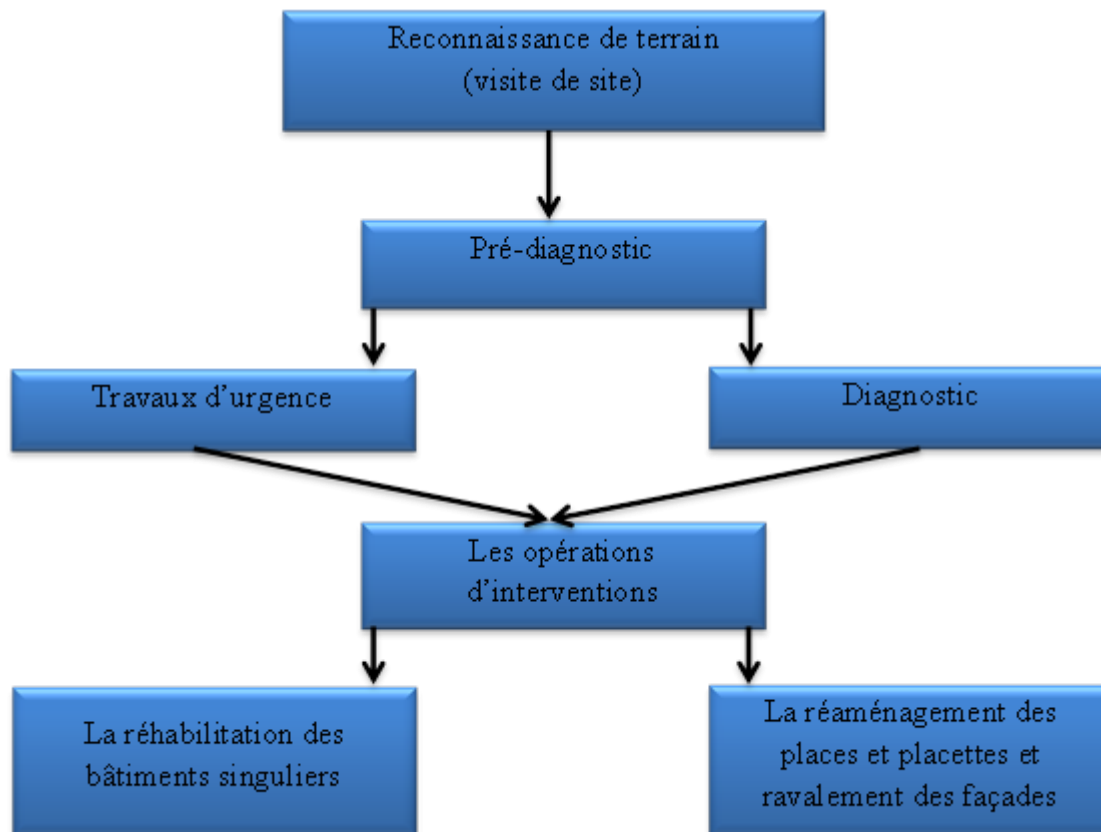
Reconnaissance de terrain
(visite de site)

Pré-diagnostic

Travaux d’urgence

Diagnostic

Les opérations d’interventions

La réhabilitation des bâtiments singuliers

La réaménagement des places et placettes et ravalement des façades